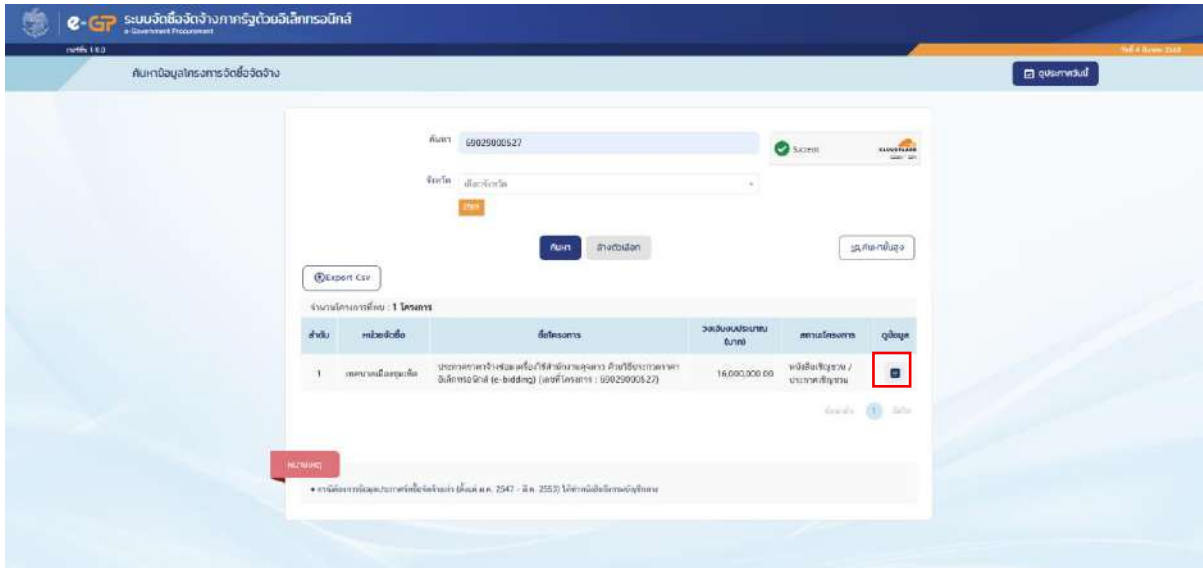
e-GP ระบบจัดซื้อจัดจ้างภาครัฐด้วยอิเล็กทรอนิกส์
e-Government Procurement

เวอร์ชัน 1.0.0

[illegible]

ค้นหาข้อมูลโครงการจัดซื้อจัดจ้าง

ประกาศวันนี้

ค้นหา 69029000527

Success

CLOUDFLARE

จังหวัด เลือกจังหวัด

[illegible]

ค้นหา ล้างตัวเลือก

ค้นหาขั้นสูง

Export Csv

จำนวนโครงการที่พบ : 1 โครงการ

| ลำดับ | หน่วยจัดซื้อ | ชื่อโครงการ | วงเงินงบประมาณ (บาท) | สถานะโครงการ | ดูข้อมูล |
|---|---|---|---|---|---|
| 1 | เทศบาลเมือง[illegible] | ประกวดราคาจ้างซ่อมเครื่องใช้สำนักงานครุภัณฑ์ ด้วยวิธีประกวดราคาอิเล็กทรอนิกส์ (e-bidding) (เลขที่โครงการ : 69029000527) | 16,000,000.00 | หนังสือเชิญชวน / ประกาศเชิญชวน | |

ย้อนกลับ 1 ถัดไป

หมายเหตุ

• การค้นหาข้อมูลประกาศจัดซื้อจัดจ้างเก่า (ตั้งแต่ พ.ศ. 2547 - มิ.ย. 2553) ให้ทำการติดต่อ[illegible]